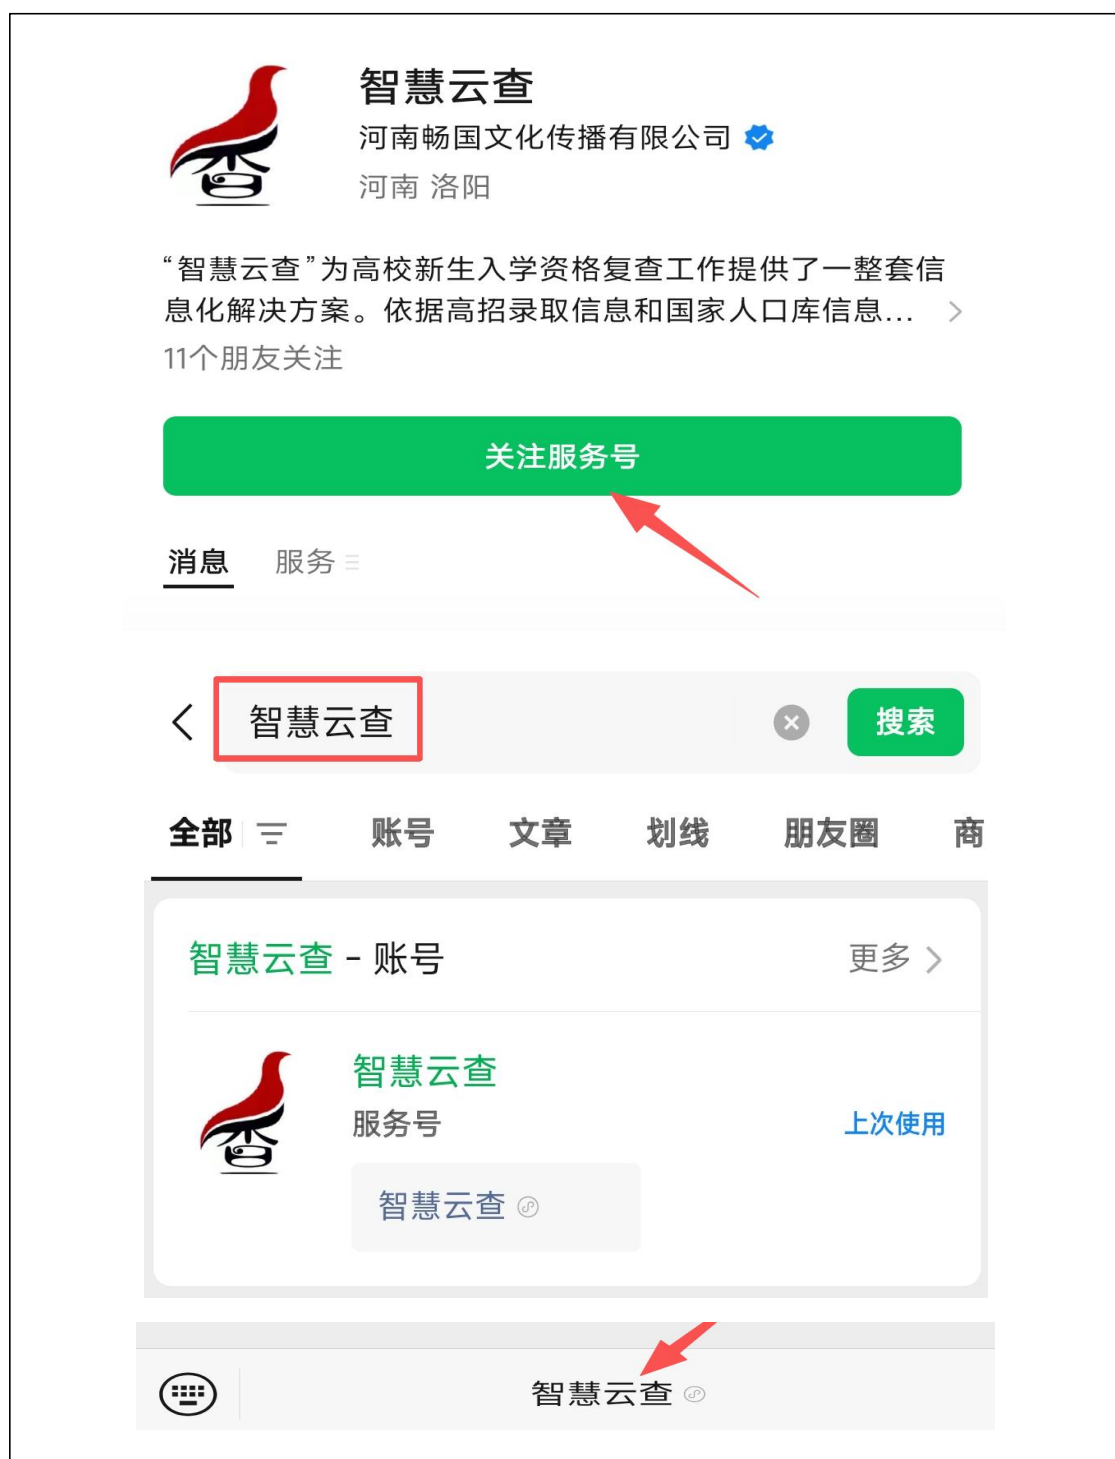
智慧云查
河南畅国文化传播有限公司
河南 洛阳

“智慧云查”为高校新生入学资格复查工作提供了一整套信息化解决方案。依据高招录取信息和国家人口库信息…

11个朋友关注

关注服务号

消息 服务

智慧云查

搜索

全部 账号 文章 划线 朋友圈 商

智慧云查 - 账号 更多

智慧云查
服务号
上次使用
智慧云查

智慧云查